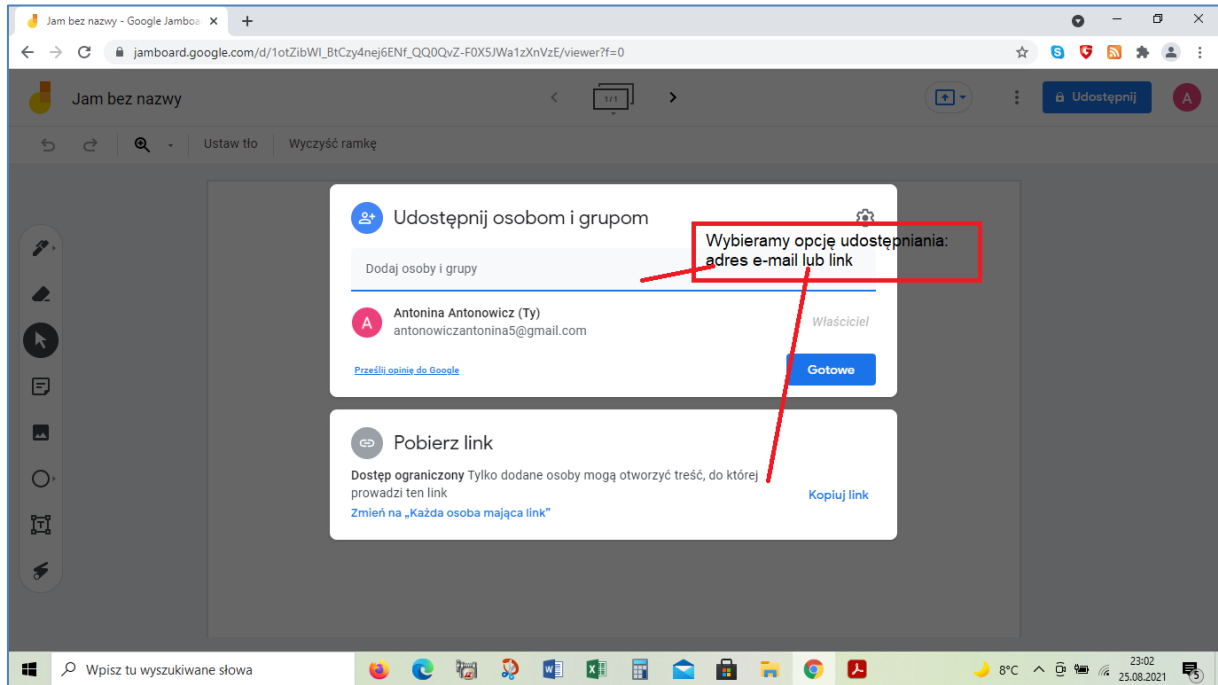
Jam bez nazwy - Google Jamboa ×
+
jamboard.google.com/d/1otZibWI_BtCzy4nej6ENf_QQ0QvZ-F0X5JWa1zXnVzE/viewer?f=0
Jam bez nazwy
1/1
Udostępnij
A
Ustaw tło
Wyczyść ramkę

Udostępnij osobom i grupom
Wybieramy opcję udostępniania: adres e-mail lub link
Dodaj osoby i grupy
A
Antonina Antonowicz (Ty)
antonowiczantonina5@gmail.com
Właściciel
Prześlij opinię do Google
Gotowe

Pobierz link
Dostęp ograniczony Tylko dodane osoby mogą otworzyć treść, do której prowadzi ten link
Kopiuj link
Zmień na „Każda osoba mająca link"

Wpisz tu wyszukiwane słowa
8°C
23:02
25.08.2021
5